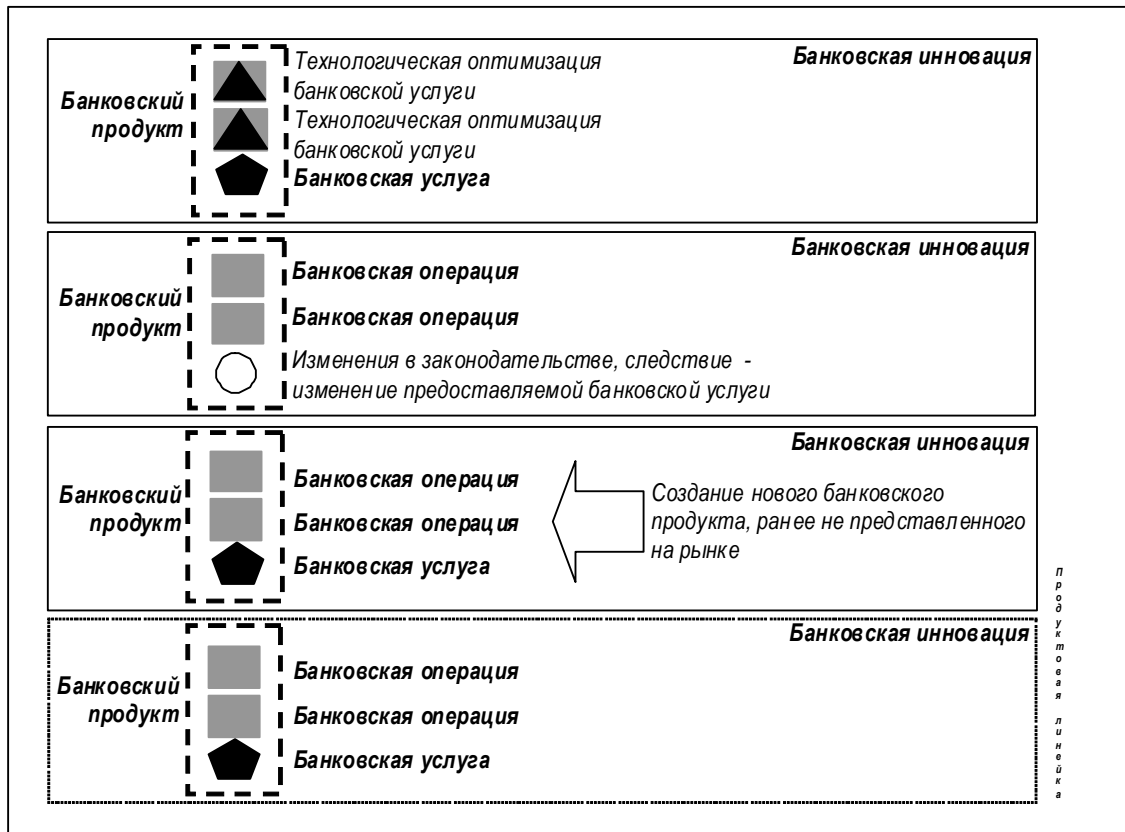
Банковский продукт

Технологическая оптимизация банковской услуги

Технологическая оптимизация банковской услуги

Банковская услуга

Банковская инновация

Банковский продукт

Банковская операция

Банковская операция

Изменения в законодательстве, следствие - изменение предоставляемой банковской услуги

Банковская инновация

Банковский продукт

Банковская операция

Банковская операция

Банковская услуга

Создание нового банковского продукта, ранее не представленного на рынке

Банковская инновация

Банковский продукт

Банковская операция

Банковская операция

Банковская услуга

Банковская инновация

Продуктовая линейка